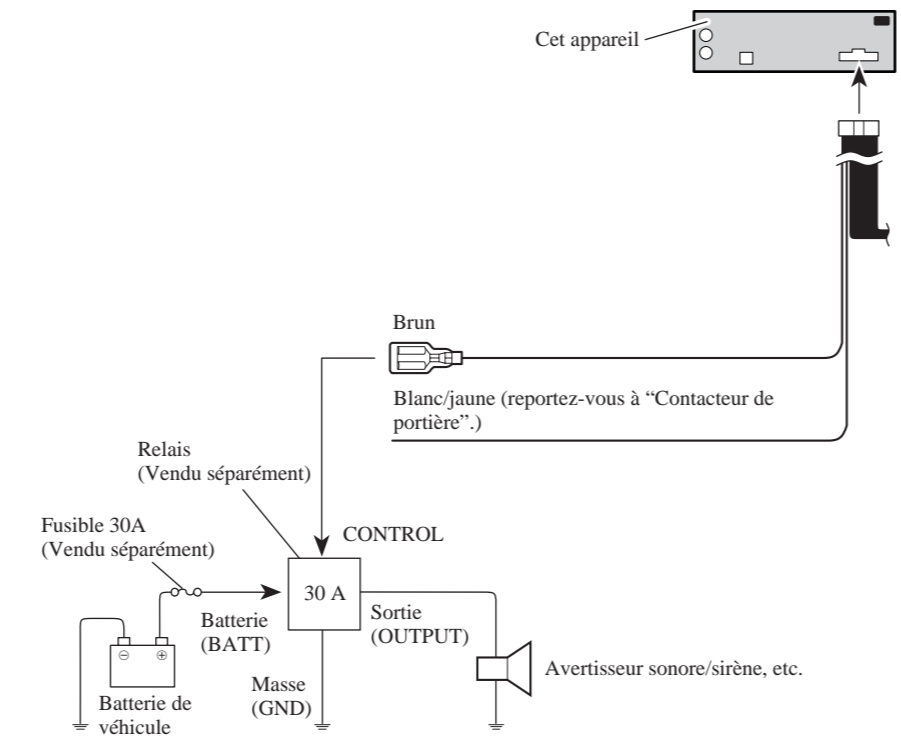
Cet appareil

Brun

Blanc/jaune (reportez-vous à “Contacteur de portière”.)

Relais
(Vendu séparément)

CONTROL

Fusible 30A
(Vendu séparément)

30 A

Batterie
(BATT)

Sortie
(OUTPUT)

⊖ ⊕

Batterie de véhicule

Masse
(GND)

Avertisseur sonore/sirène, etc.